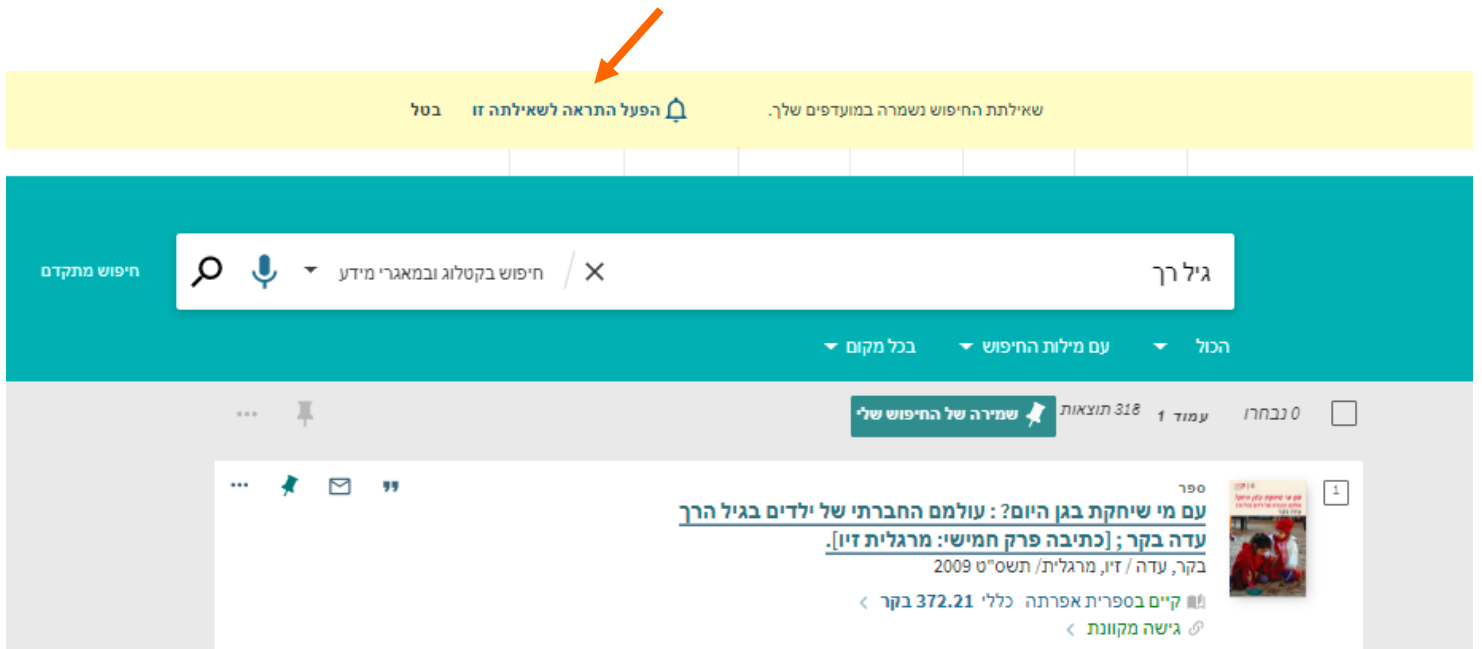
שאילתת החיפוש נשמרה במועדפים שלך. הפעל התראה לשאילתה זו בטל

גיל רך
חיפוש בקטלוג ובמאגרי מידע
חיפוש מתקדם

הכול
עם מילות החיפוש
בכל מקום

0 נבחרו
עמוד 1
318 תוצאות
שמירה של החיפוש שלי

1
ספר
עם מי שיחקת בגן היום? : עולמם החברתי של ילדים בגיל הרך
עדה בקר ; [כתיבה פרק חמישי: מרגלית זיו].
בקר, עדה / זיו, מרגלית/ תשס"ט 2009
קיים בספרית אפרתה כללי 372.21 בקר
גישה מקוונת